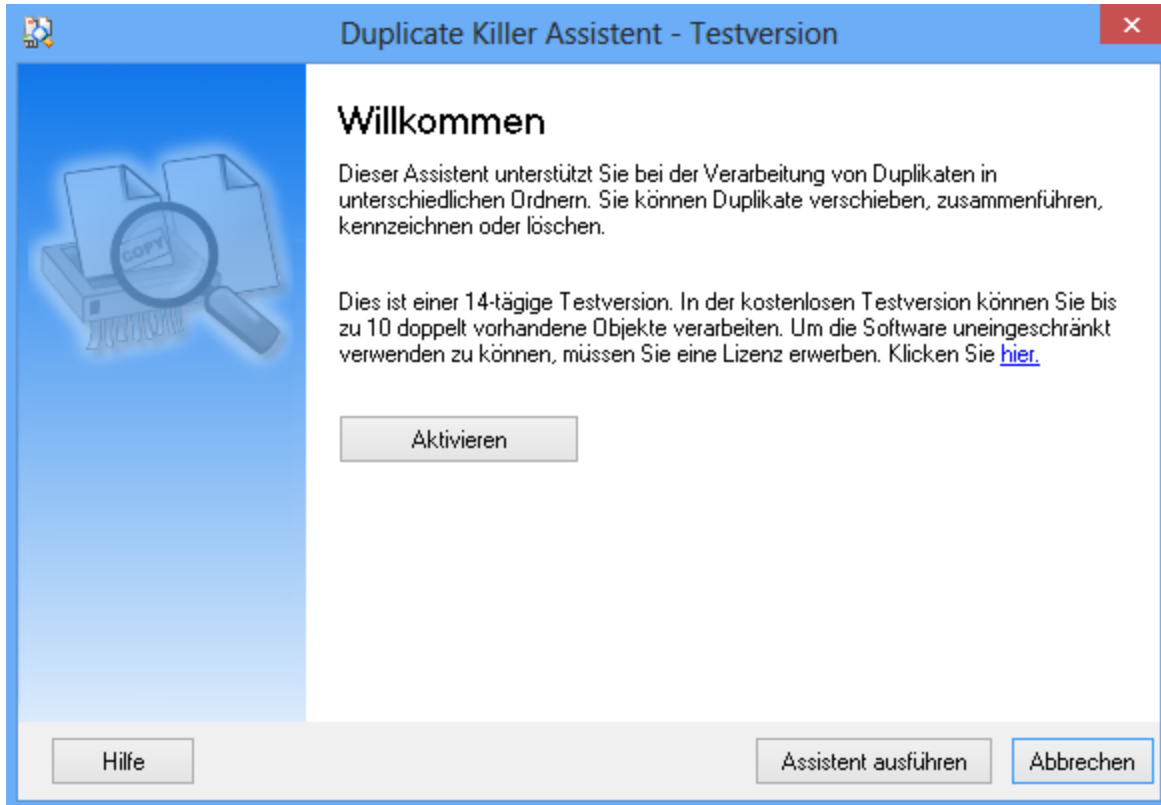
Duplicate Killer Assistent - Testversion

COPY

Willkommen

Dieser Assistent unterstützt Sie bei der Verarbeitung von Duplikaten in unterschiedlichen Ordnern. Sie können Duplikate verschieben, zusammenführen, kennzeichnen oder löschen.

Dies ist einer 14-tägige Testversion. In der kostenlosen Testversion können Sie bis zu 10 doppelt vorhandene Objekte verarbeiten. Um die Software uneingeschränkt verwenden zu können, müssen Sie eine Lizenz erwerben. Klicken Sie hier.

Aktivieren

Hilfe

Assistent ausführen

Abbrechen